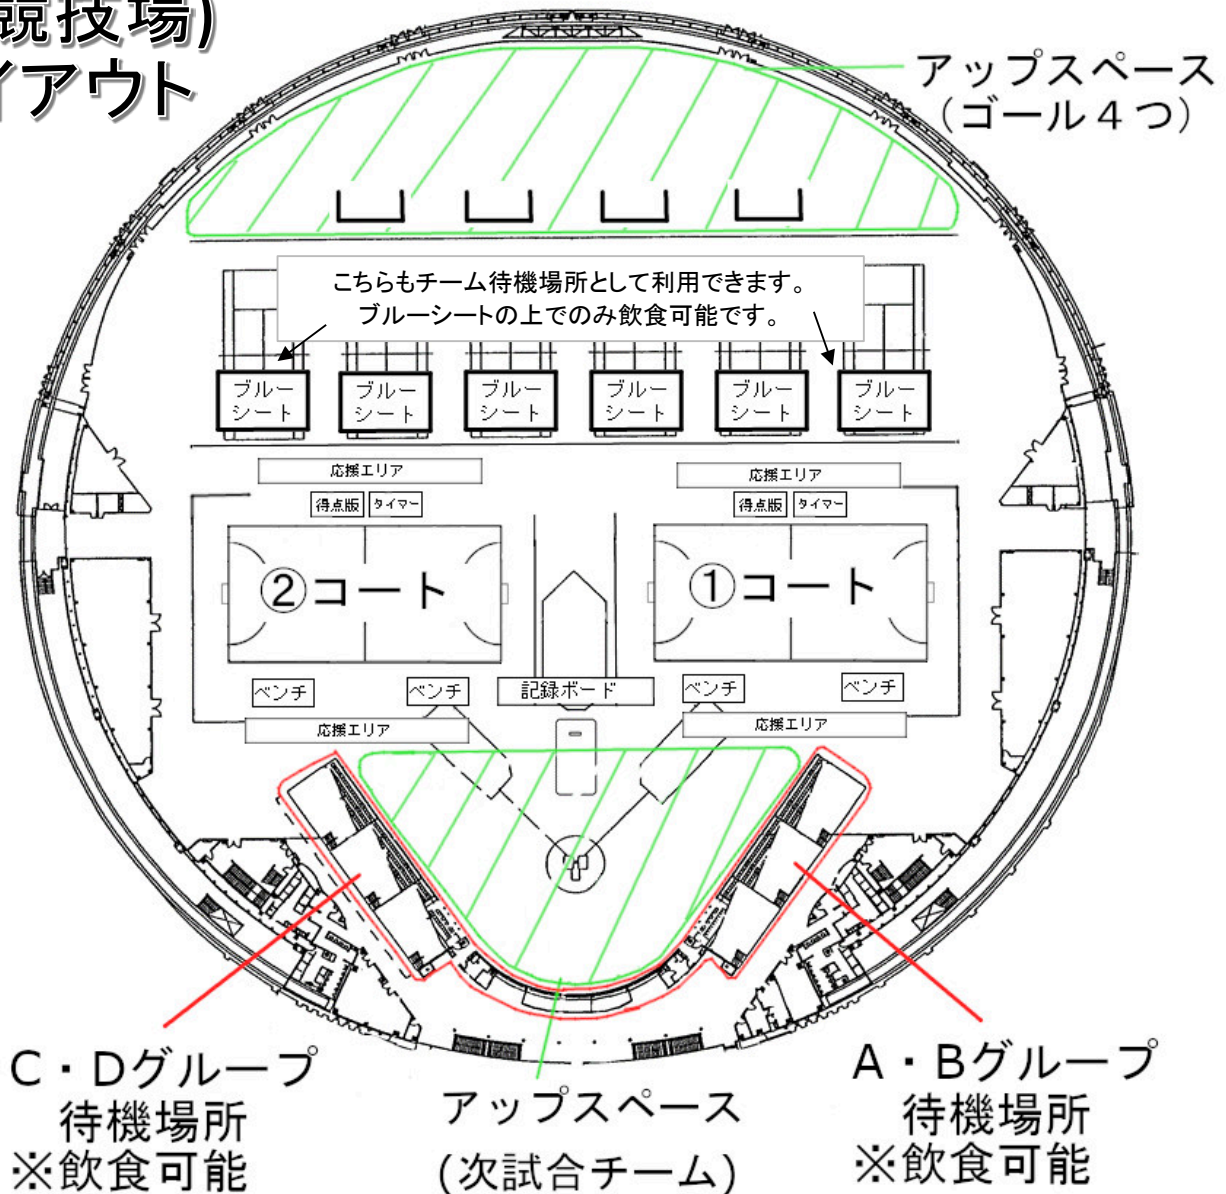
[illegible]競技場)
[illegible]イアウト

アップスペース
(ゴール4つ)

こちらもチーム待機場所として利用できます。
ブルーシートの上でのみ飲食可能です。

ブルーシート
ブルーシート
ブルーシート
ブルーシート
ブルーシート
ブルーシート

応援エリア
得点版
タイマー
応援エリア
得点版
タイマー

②コート
①コート

ベンチ
ベンチ
記録ボード
ベンチ
ベンチ

応援エリア
応援エリア

C・Dグループ
待機場所
※飲食可能

アップスペース
(次試合チーム)

A・Bグループ
待機場所
※飲食可能